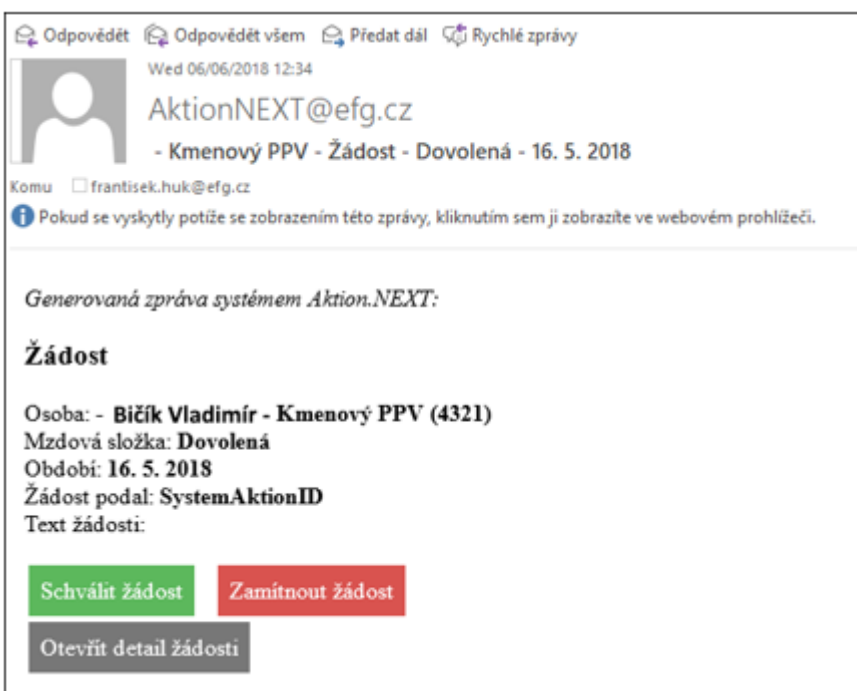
Odpovědět Odpovědět všem Předat dál Rychlé zprávy

Wed 06/06/2018 12:34

AktionNEXT@efg.cz

- Kmenový PPV - Žádost - Dovolená - 16. 5. 2018

Komu frantisek.huk@efg.cz

Pokud se vyskytly potíže se zobrazením této zprávy, kliknutím sem ji zobrazíte ve webovém prohlížeči.

Generovaná zpráva systémem Aktion.NEXT:

Žádost

Osoba: - Bičík Vladimír - Kmenový PPV (4321)
Mzdová složka: Dovolená
Období: 16. 5. 2018
Žádost podal: SystemAktionID
Text žádosti:

Schválit žádost
Zamítnout žádost
Otevřít detail žádosti